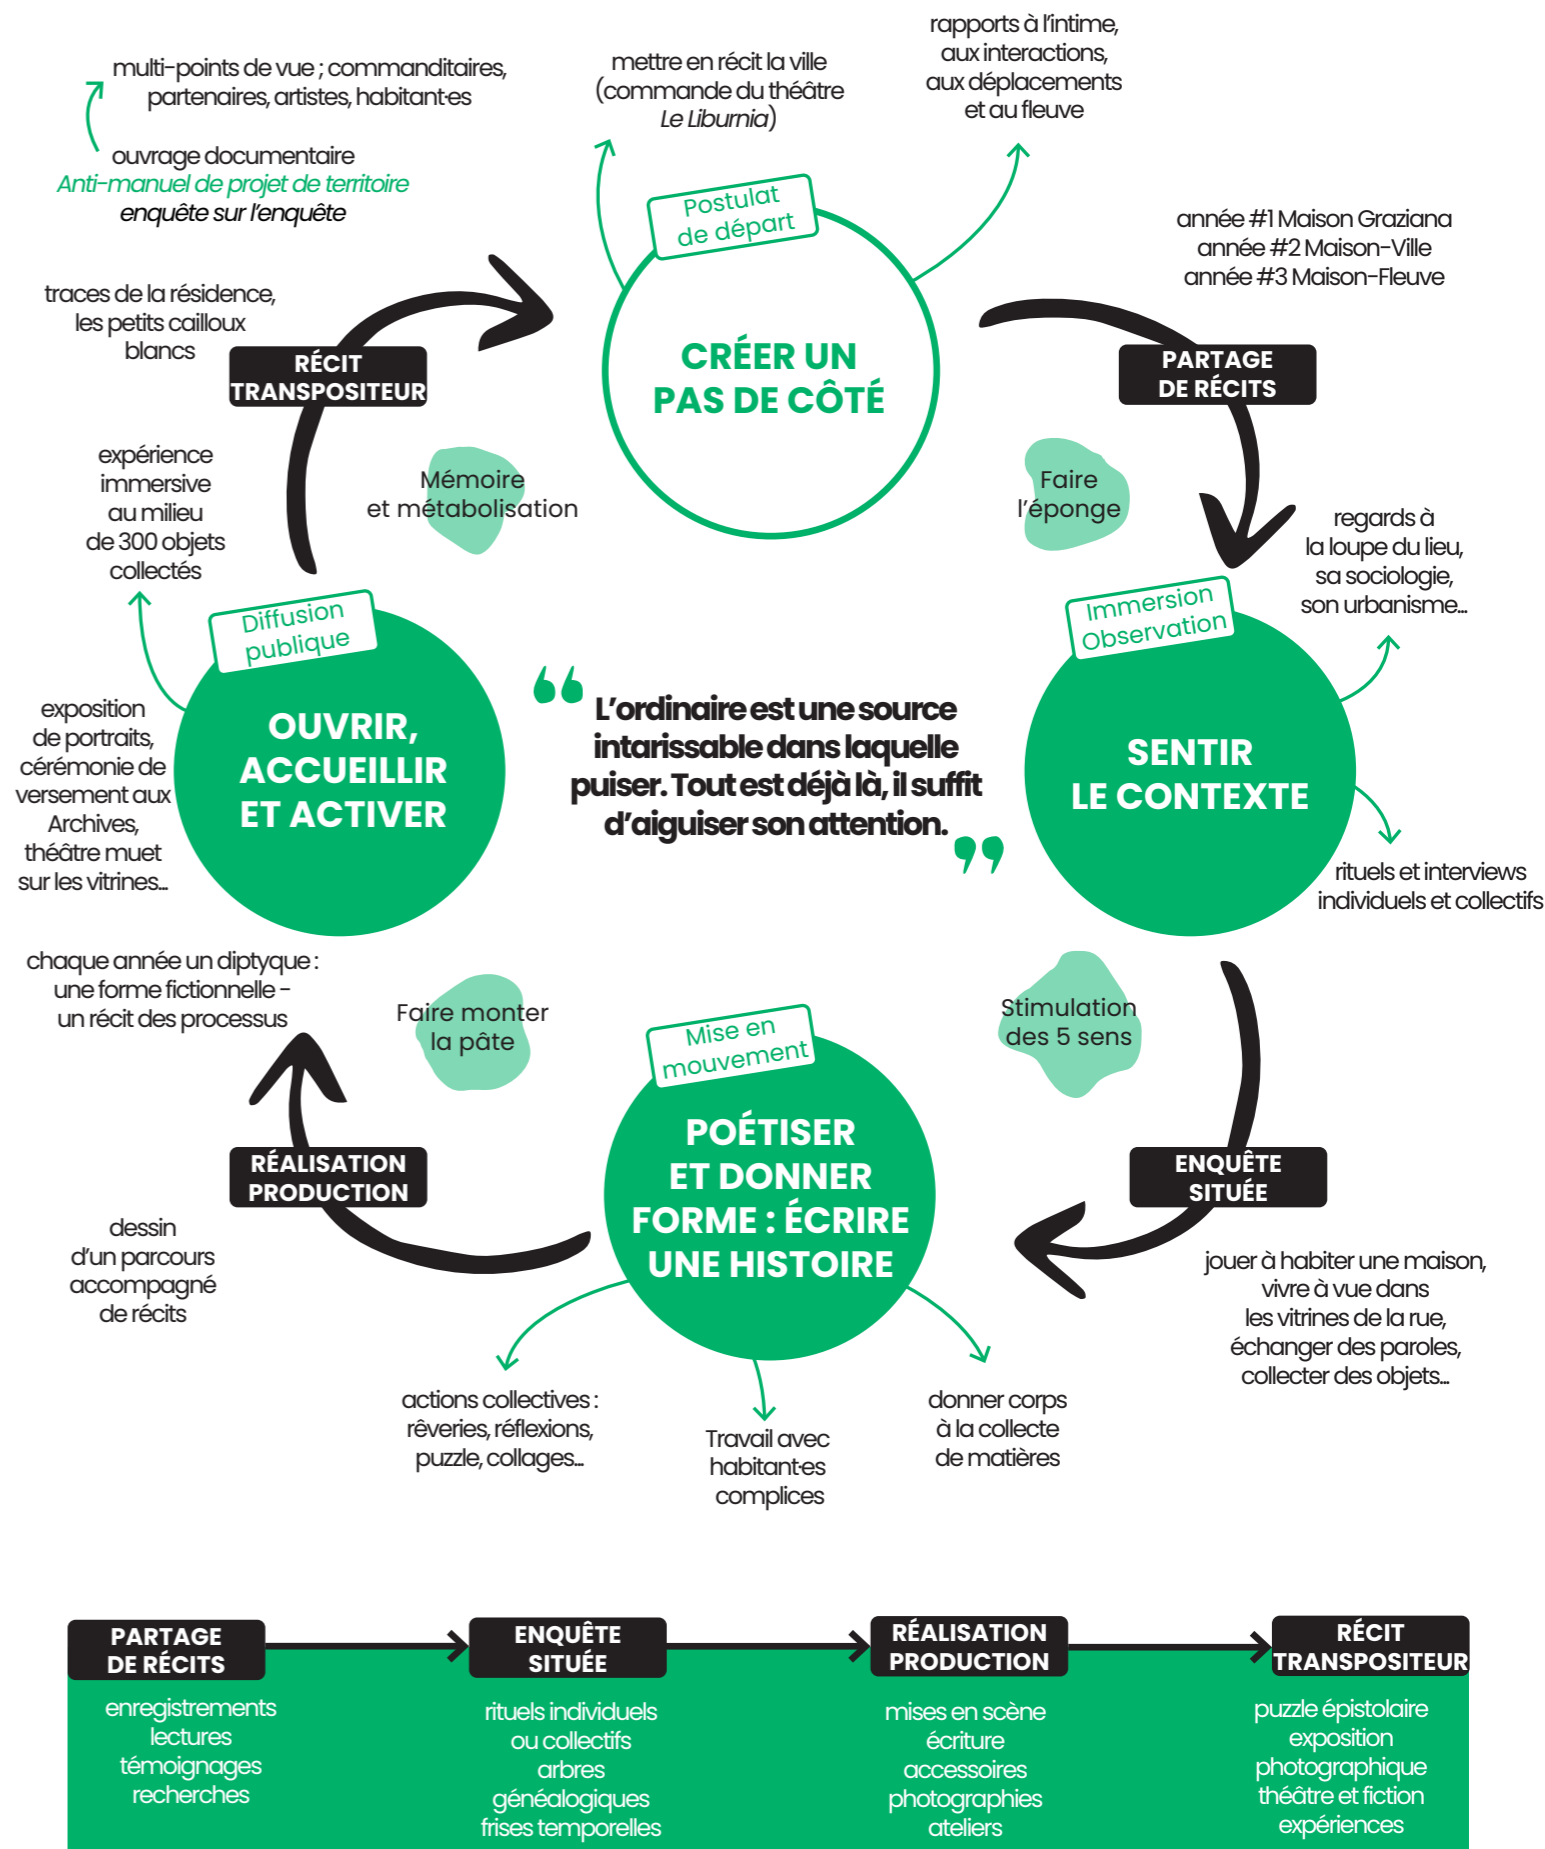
multi-points de vue ; commanditaires, partenaires, artistes, habitant·es

ouvrage documentaire
Anti-manuel de projet de territoire
enquête sur l'enquête

mettre en récit la ville (commande du théâtre Le Liburnia)

rapports à l'intime, aux interactions, aux déplacements et au fleuve

Postulat de départ

CRÉER UN PAS DE CÔTÉ

année #1 Maison Graziana
année #2 Maison-Ville
année #3 Maison-Fleuve

traces de la résidence, les petits cailloux blancs

RÉCIT TRANSPOSITEUR

PARTAGE DE RÉCITS

expérience immersive au milieu de 300 objets collectés

Mémoire et métabolisation

Faire l'éponge

regards à la loupe du lieu, sa sociologie, son urbanisme…

Diffusion publique

Immersion Observation

exposition de portraits, cérémonie de versement aux Archives, théâtre muet sur les vitrines…

OUVRIR, ACCUEILLIR ET ACTIVER

“ L'ordinaire est une source intarissable dans laquelle puiser. Tout est déjà là, il suffit d'aiguiser son attention. ”

SENTIR LE CONTEXTE

rituels et interviews individuels et collectifs

chaque année un diptyque : une forme fictionnelle - un récit des processus

Faire monter la pâte

Stimulation des 5 sens

Mise en mouvement

RÉALISATION PRODUCTION

POÉTISER ET DONNER FORME : ÉCRIRE UNE HISTOIRE

ENQUÊTE SITUÉE

dessin d'un parcours accompagné de récits

jouer à habiter une maison, vivre à vue dans les vitrines de la rue, échanger des paroles, collecter des objets…

actions collectives : rêveries, réflexions, puzzle, collages…

Travail avec habitant·es complices

donner corps à la collecte de matières

PARTAGE DE RÉCITS
enregistrements
lectures
témoignages
recherches

ENQUÊTE SITUÉE
rituels individuels ou collectifs
arbres généalogiques
frises temporelles

RÉALISATION PRODUCTION
mises en scène
écriture
accessoires
photographies
ateliers

RÉCIT TRANSPOSITEUR
puzzle épistolaire
exposition photographique
théâtre et fiction
expériences